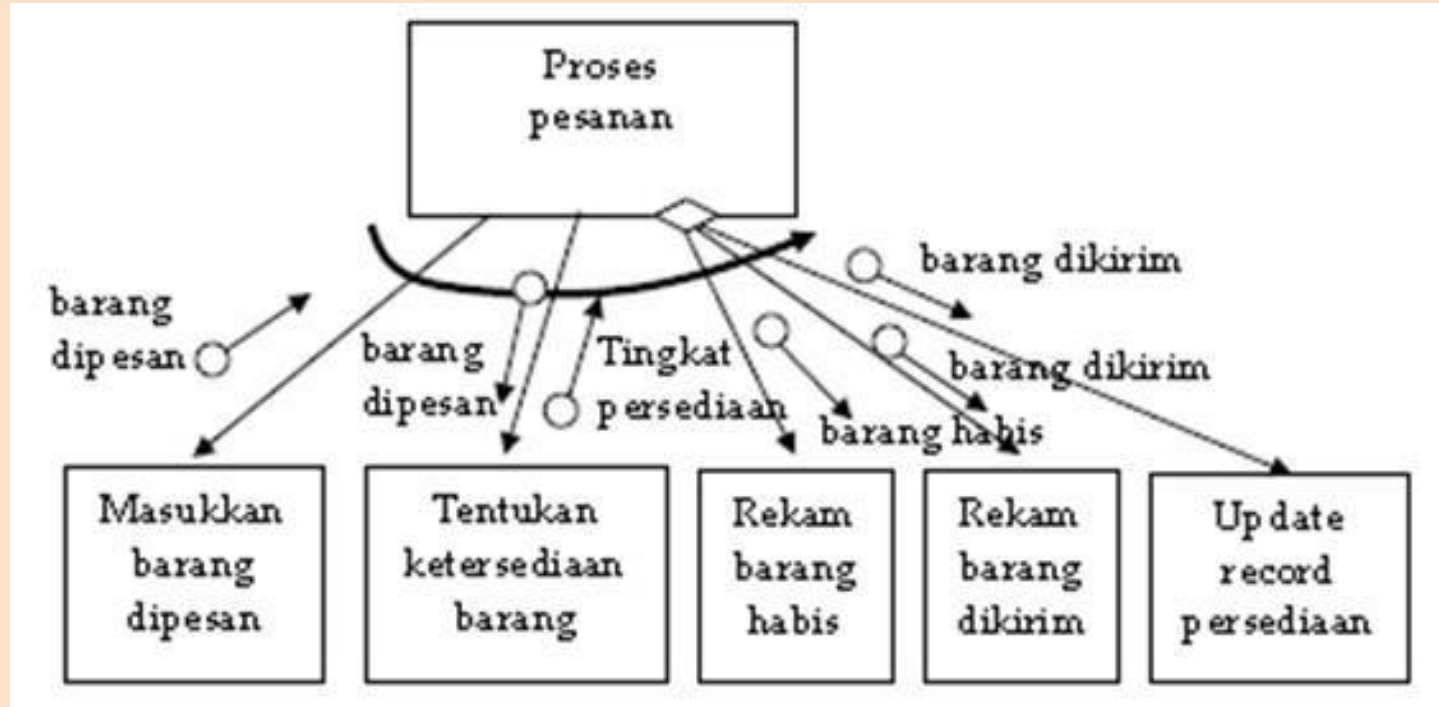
Proses pesanan

barang dipesan

barang dipesan

Tingkat persediaan

barang dikirim

barang dikirim

barang habis

Masukkan barang dipesan

Tentukan ketersediaan barang

Rekam barang habis

Rekam barang dikirim

Update record persediaan